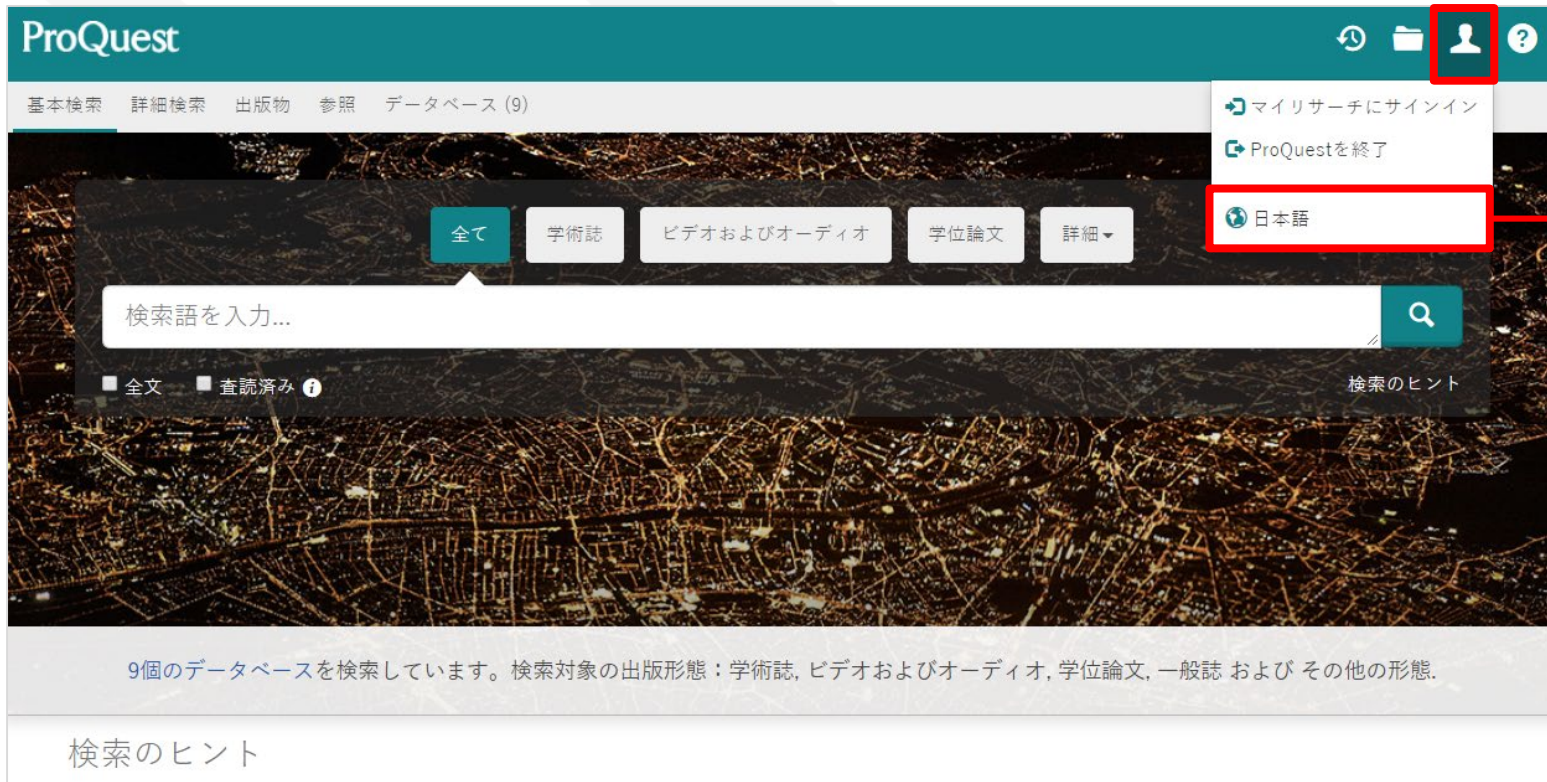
ProQuest

基本検索 詳細検索 出版物 参照 データベース (9)

マイリサーチにサインイン
ProQuestを終了
日本語

全て 学術誌 ビデオおよびオーディオ 学位論文 詳細

検索語を入力...

全文 査読済み

検索のヒント

9個のデータベースを検索しています。検索対象の出版形態：学術誌, ビデオおよびオーディオ, 学位論文, 一般誌 および その他の形態.

検索のヒント